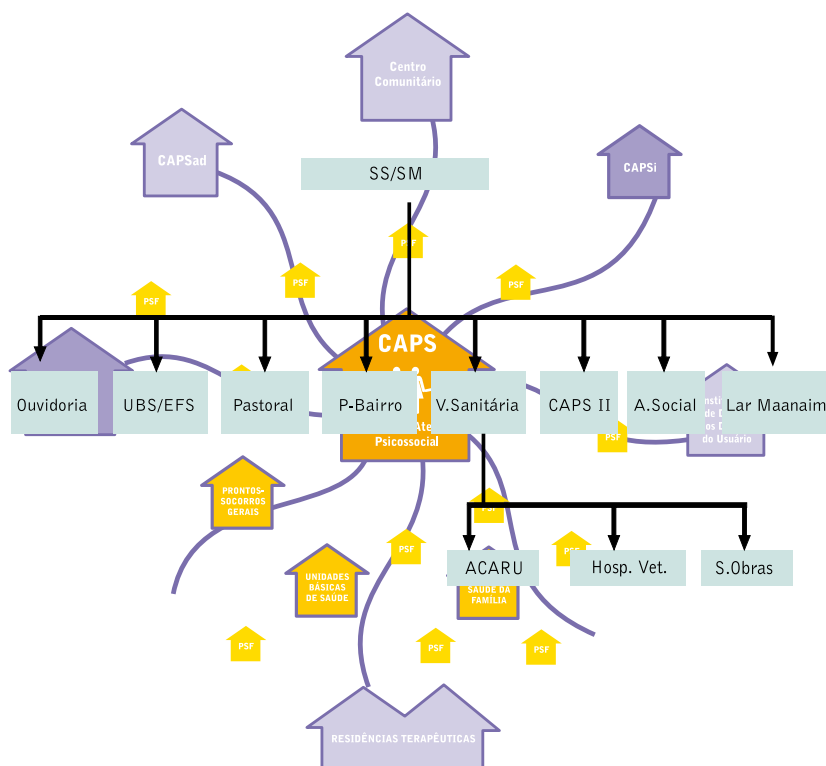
Centro Comunitário

SS/SM

CAPSad

CAPSi

PSF

PSF

PSF

PSF

CAPS

Ouvidoria

UBS/EFS

Pastoral

P-Bairro

V.Sanitária

CAPS II

A.Social

Lar Maanaim

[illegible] Ate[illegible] Psicossocial

Insti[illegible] de D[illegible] os D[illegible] do Usuário

PSF

PRONTOS-SOCORROS GERAIS

PSF

ACARU

PSF

Hosp. Vet.

S.Obras

PSF

UNIDADES BÁSICAS DE SAÚDE

SAÚDE DA FAMÍLIA

PSF

PSF

PSF

RESIDÊNCIAS TERAPÊUTICAS